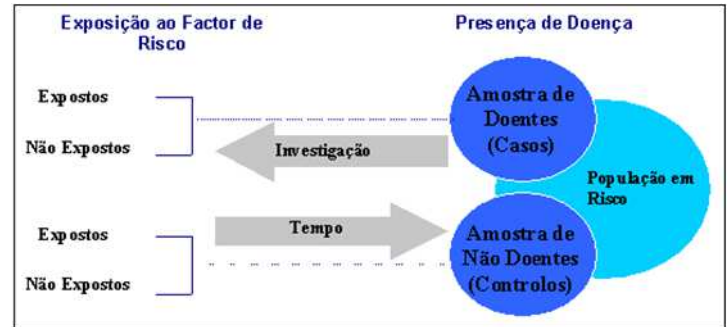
Exposição ao Factor de Risco

Presença de Doença

Expostos

Não Expostos

Investigação

Amostra de Doentes (Casos)

População em Risco

Tempo

Expostos

Não Expostos

Amostra de Não Doentes (Controlos)